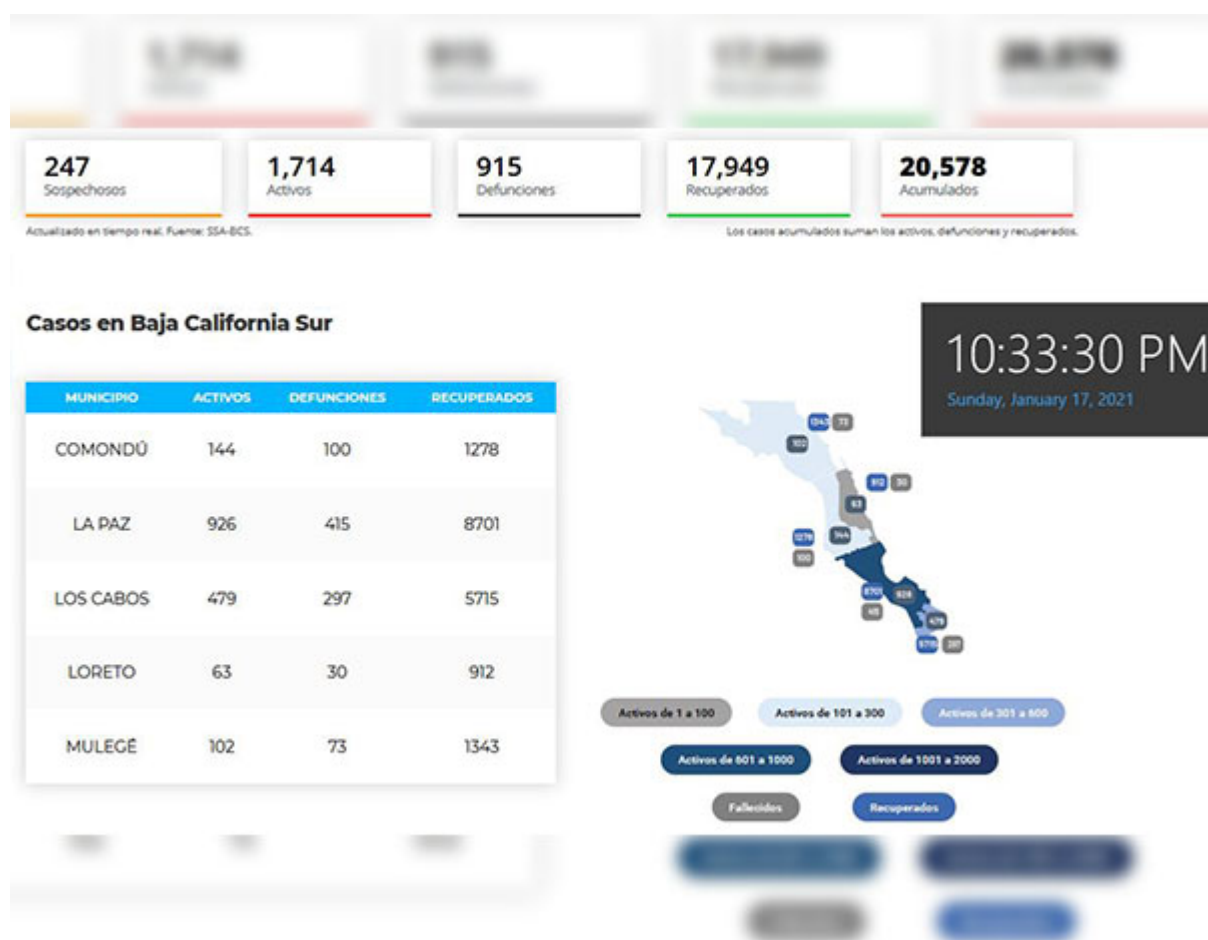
247
Sospechosos

1,714
Activos

915
Defunciones

17,949
Recuperados

20,578
Acumulados

Actualizado en tiempo real. Fuente: SSA-BCS.

Los casos acumulados suman los activos, defunciones y recuperados.

Casos en Baja California Sur

| MUNICIPIO | ACTIVOS | DEFUNCIONES | RECUPERADOS |
|---|---|---|---|
| COMONDÚ | 144 | 100 | 1278 |
| LA PAZ | 926 | 415 | 8701 |
| LOS CABOS | 479 | 297 | 5715 |
| LORETO | 63 | 30 | 912 |
| MULEGÉ | 102 | 73 | 1343 |

10:33:30 PM
Sunday, January 17, 2021

1343 73 102 912 30 63 1278 100 144 8701 926 415 479 5715 297

Activos de 1 a 100
Activos de 101 a 300
Activos de 301 a 600
Activos de 601 a 1000
Activos de 1001 a 2000
Fallecidos
Recuperados